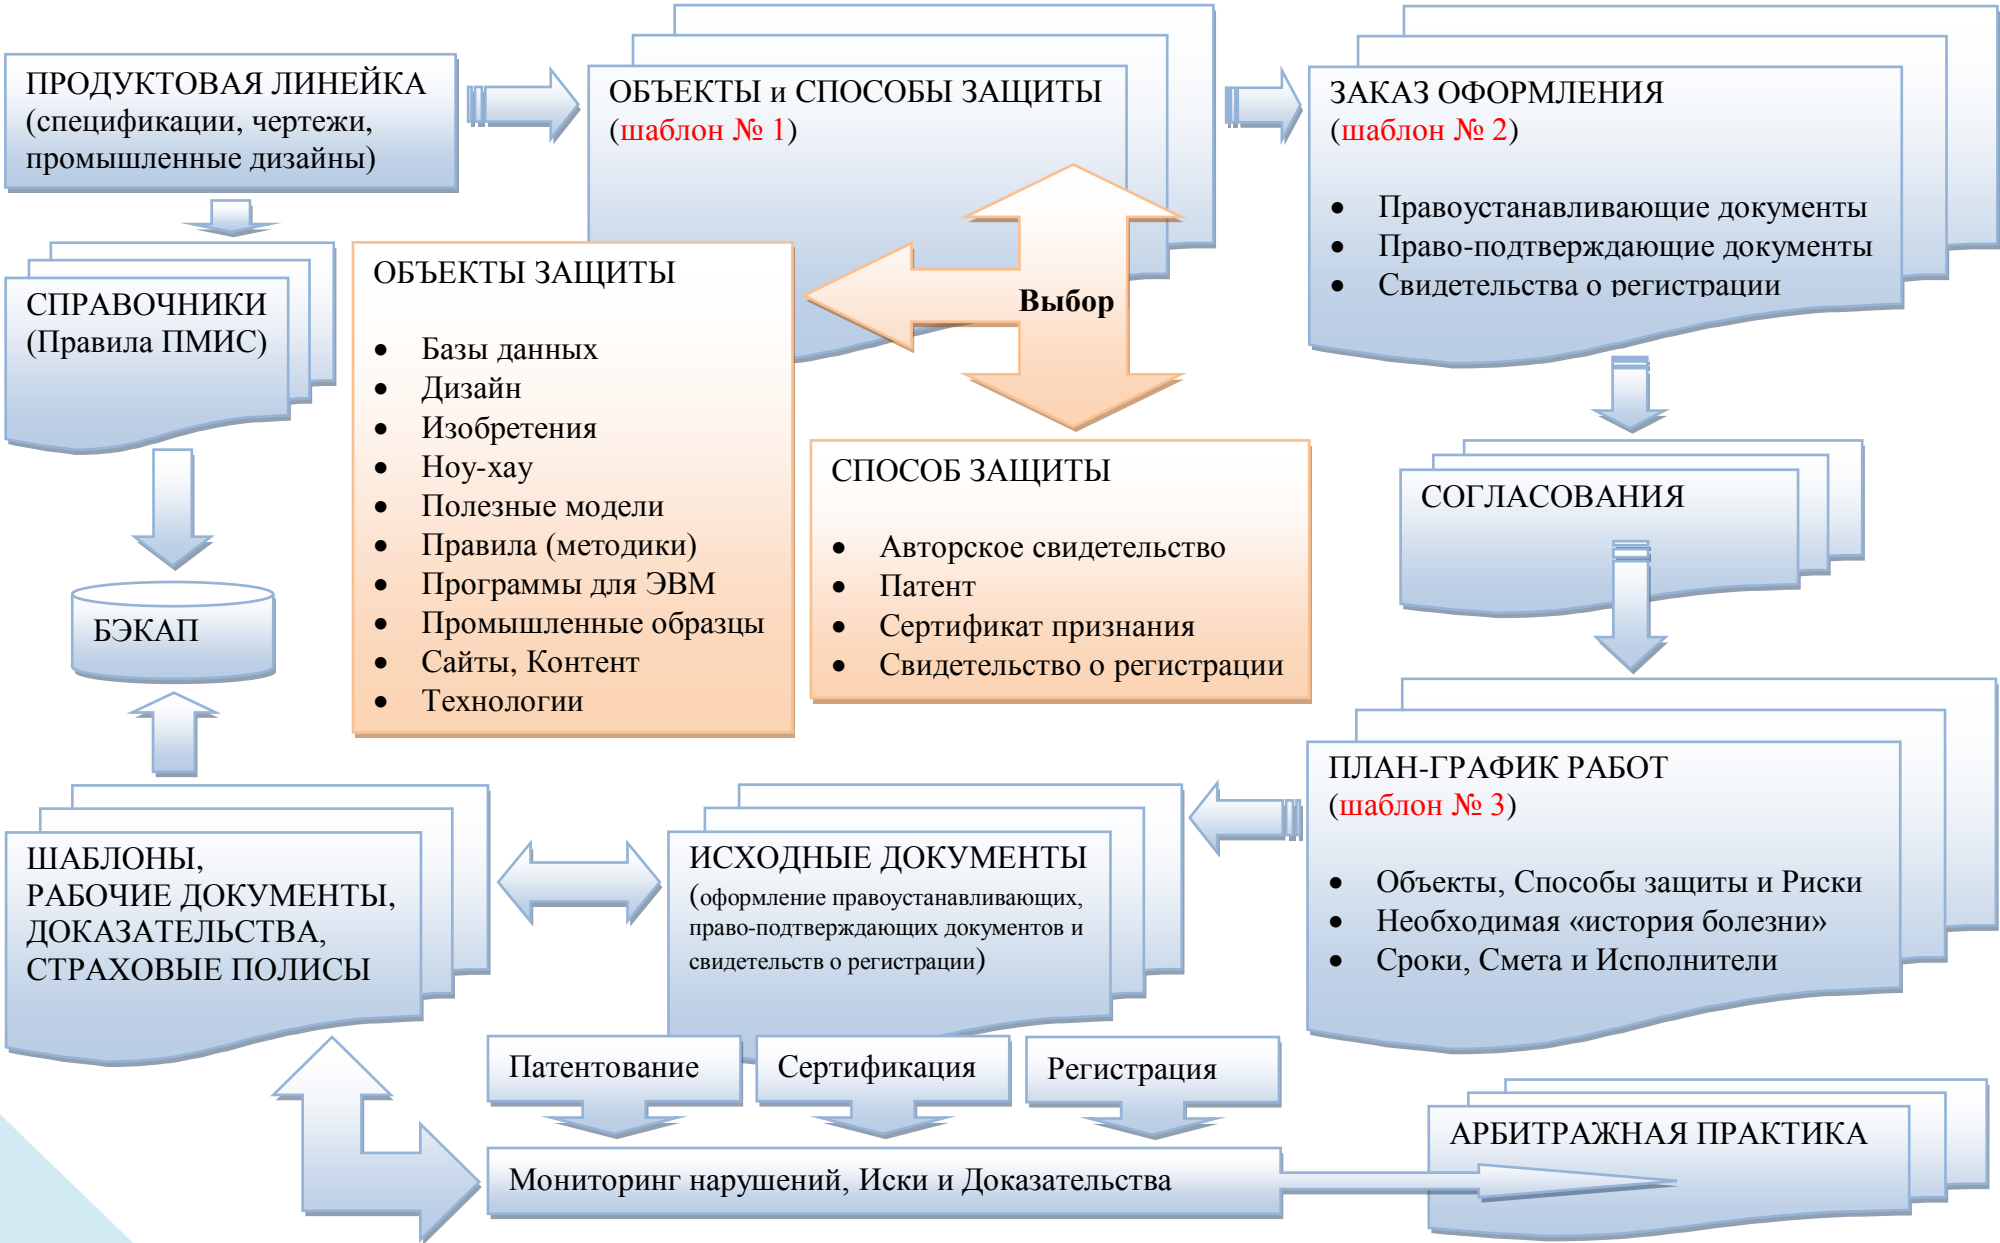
ПРОДУКТОВАЯ ЛИНЕЙКА
(спецификации, чертежи, промышленные дизайны)

ОБЪЕКТЫ и СПОСОБЫ ЗАЩИТЫ
(шаблон № 1)

ЗАКАЗ ОФОРМЛЕНИЯ
(шаблон № 2)

- Правоустанавливающие документы
- Право-подтверждающие документы
- Свидетельства о регистрации

СПРАВОЧНИКИ
(Правила ПМИС)

ОБЪЕКТЫ ЗАЩИТЫ

- Базы данных
- Дизайн
- Изобретения
- Ноу-хау
- Полезные модели
- Правила (методики)
- Программы для ЭВМ
- Промышленные образцы
- Сайты, Контент
- Технологии

Выбор

СПОСОБ ЗАЩИТЫ

- Авторское свидетельство
- Патент
- Сертификат признания
- Свидетельство о регистрации

СОГЛАСОВАНИЯ

БЭКАП

ПЛАН-ГРАФИК РАБОТ
(шаблон № 3)

- Объекты, Способы защиты и Риски
- Необходимая «история болезни»
- Сроки, Смета и Исполнители

ШАБЛОНЫ,
РАБОЧИЕ ДОКУМЕНТЫ,
ДОКАЗАТЕЛЬСТВА,
СТРАХОВЫЕ ПОЛИСЫ

ИСХОДНЫЕ ДОКУМЕНТЫ
(оформление правоустанавливающих, право-подтверждающих документов и свидетельств о регистрации)

Патентование

Сертификация

Регистрация

АРБИТРАЖНАЯ ПРАКТИКА

Мониторинг нарушений, Иски и Доказательства